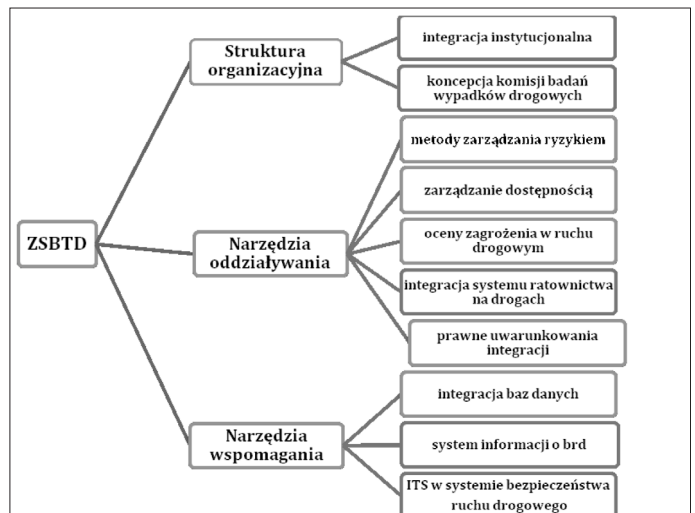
ZSBTD

Struktura organizacyjna

integracja instytucjonalna

koncepcja komisji badań wypadków drogowych

Narzędzia oddziaływania

metody zarządzania ryzykiem

zarządzanie dostępnością

oceny zagrożenia w ruchu drogowym

integracja systemu ratownictwa na drogach

prawne uwarunkowania integracji

Narzędzia wspomagania

integracja baz danych

system informacji o brd

ITS w systemie bezpieczeństwa ruchu drogowego